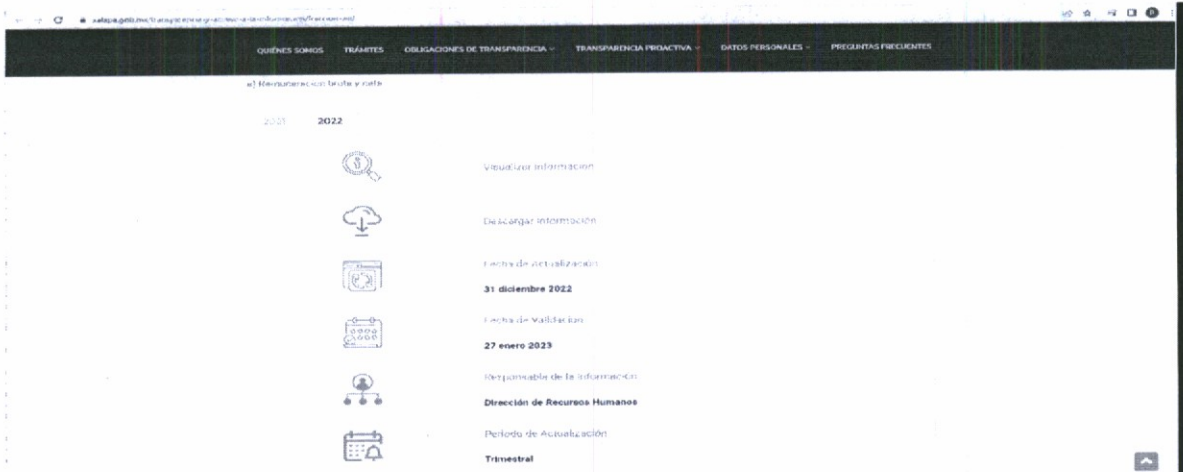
xalapa.gob.mx/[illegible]

QUIÉNES SOMOS TRÁMITES OBLIGACIONES DE TRANSPARENCIA TRANSPARENCIA PROACTIVA DATOS PERSONALES PREGUNTAS FRECUENTES

a) Remuneración bruta y neta

2021 2022

Visualizar información

Descargar información

Fecha de Actualización

31 diciembre 2022

Fecha de Validación

27 enero 2023

Responsable de la Información

Dirección de Recursos Humanos

Periodo de Actualización

Trimestral